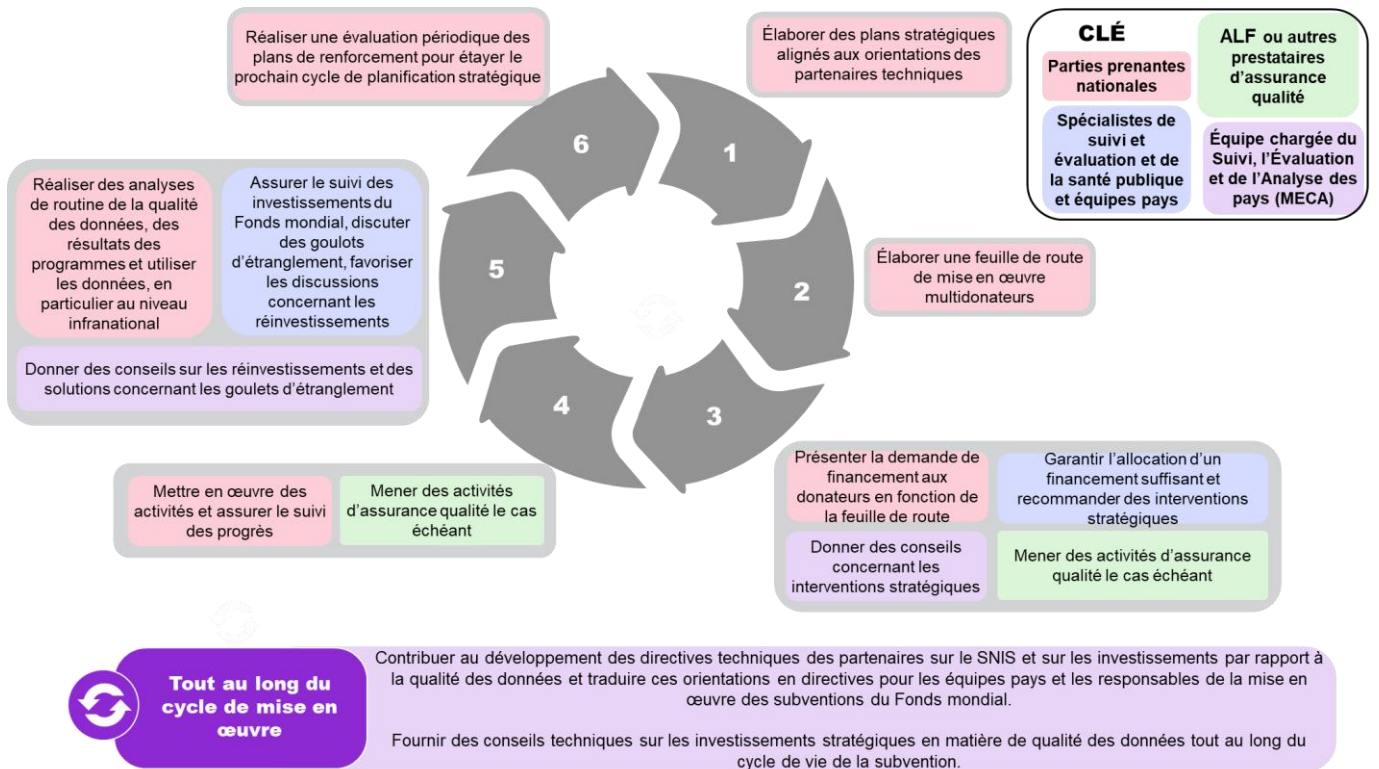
Réaliser une évaluation périodique des plans de renforcement pour étayer le prochain cycle de planification stratégique

Élaborer des plans stratégiques alignés aux orientations des partenaires techniques

CLÉ

Parties prenantes nationales

ALF ou autres prestataires d'assurance qualité

Spécialistes de suivi et évaluation et de la santé publique et équipes pays

Équipe chargée du Suivi, l'Évaluation et de l'Analyse des pays (MECA)

6

1

Réaliser des analyses de routine de la qualité des données, des résultats des programmes et utiliser les données, en particulier au niveau infranational

Assurer le suivi des investissements du Fonds mondial, discuter des goulots d'étranglement, favoriser les discussions concernant les réinvestissements

Donner des conseils sur les réinvestissements et des solutions concernant les goulets d'étranglement

5

2

Élaborer une feuille de route de mise en œuvre multidonateurs

4

3

Mettre en œuvre des activités et assurer le suivi des progrès

Mener des activités d'assurance qualité le cas échéant

Présenter la demande de financement aux donateurs en fonction de la feuille de route

Garantir l'allocation d'un financement suffisant et recommander des interventions stratégiques

Donner des conseils concernant les interventions stratégiques

Mener des activités d'assurance qualité le cas échéant

Tout au long du cycle de mise en œuvre

Contribuer au développement des directives techniques des partenaires sur le SNIS et sur les investissements par rapport à la qualité des données et traduire ces orientations en directives pour les équipes pays et les responsables de la mise en œuvre des subventions du Fonds mondial.

Fournir des conseils techniques sur les investissements stratégiques en matière de qualité des données tout au long du cycle de vie de la subvention.